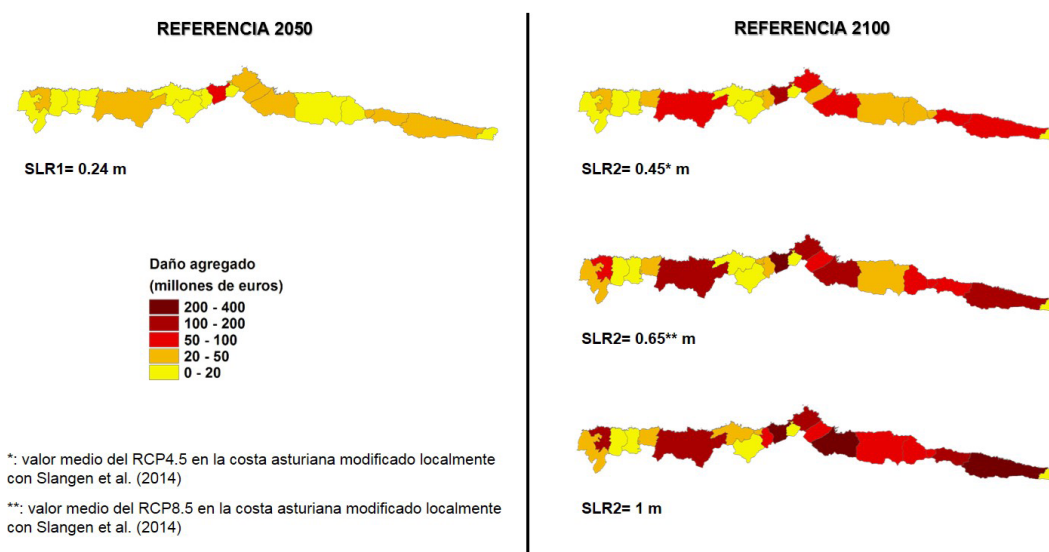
REFERENCIA 2050

SLR1= 0.24 m

Daño agregado
(millones de euros)
200 - 400
100 - 200
50 - 100
20 - 50
0 - 20

*: valor medio del RCP4.5 en la costa asturiana modificado localmente con Slangen et al. (2014)

**: valor medio del RCP8.5 en la costa asturiana modificado localmente con Slangen et al. (2014)

REFERENCIA 2100

SLR2= 0.45* m

SLR2= 0.65** m

SLR2= 1 m